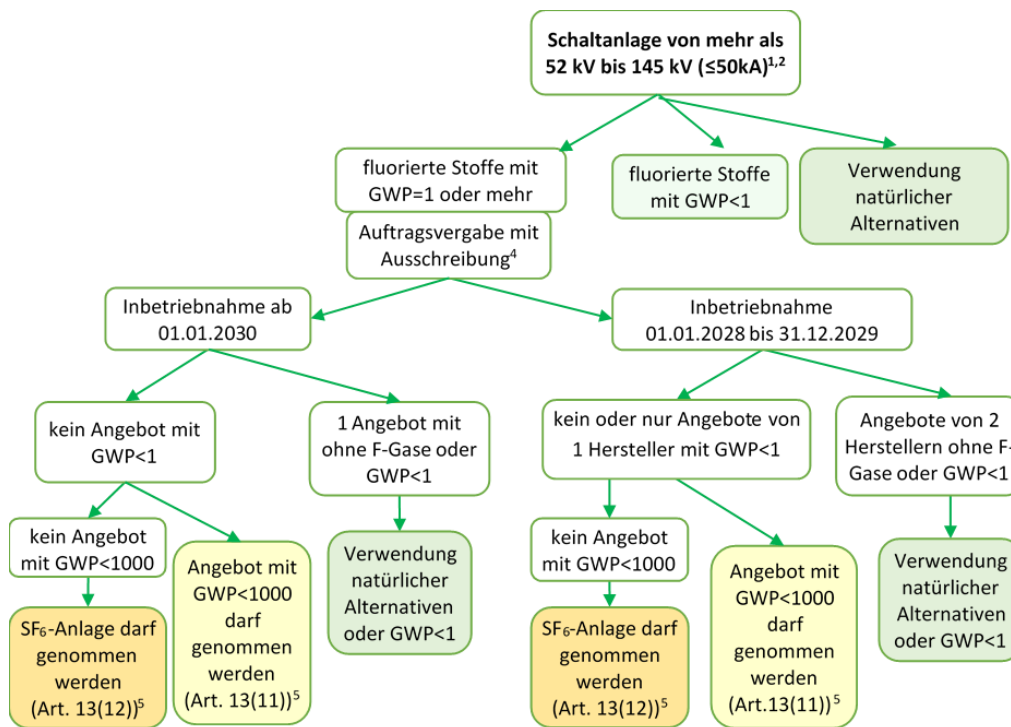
Schaltanlage von mehr als 52 kV bis 145 kV (≤50kA)$^{1,2}$

fluorierte Stoffe mit GWP=1 oder mehr

fluorierte Stoffe mit GWP<1

Verwendung natürlicher Alternativen

Auftragsvergabe mit Ausschreibung$^{4}$

Inbetriebnahme ab 01.01.2030

Inbetriebnahme 01.01.2028 bis 31.12.2029

kein Angebot mit GWP<1

1 Angebot mit ohne F-Gase oder GWP<1

kein oder nur Angebote von 1 Hersteller mit GWP<1

Angebote von 2 Herstellern ohne F-Gase oder GWP<1

kein Angebot mit GWP<1000

Angebot mit GWP<1000 darf genommen werden (Art. 13(11))$^{5}$

Verwendung natürlicher Alternativen oder GWP<1

kein Angebot mit GWP<1000

Angebot mit GWP<1000 darf genommen werden (Art.13(11))$^{5}$

Verwendung natürlicher Alternativen oder GWP<1

$SF_6$-Anlage darf genommen werden (Art. 13(12))$^{5}$

$SF_6$-Anlage darf genommen werden (Art. 13(12))$^{5}$